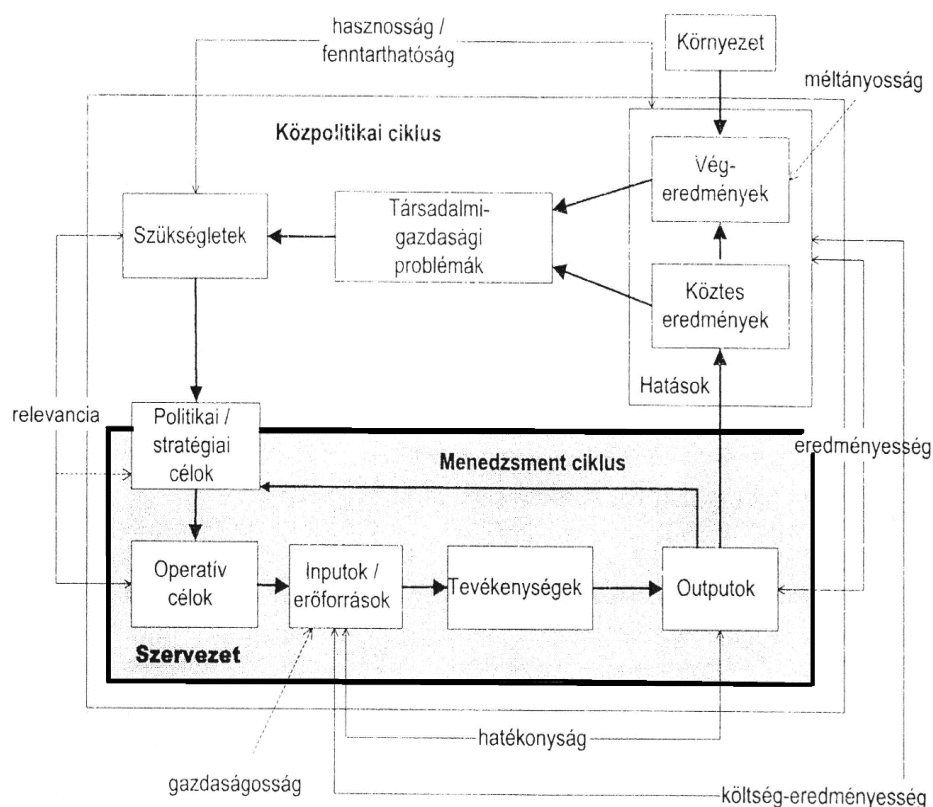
hasznosság / fenntarthatóság

Környezet

méltányosság

Közpolitikai ciklus

Vég-eredmények

Társadalmi-gazdasági problémák

Szükségletek

Köztes eredmények

Hatások

relevancia

Politikai / stratégiai célok

Menedzsment ciklus

eredményesség

Operatív célok

Inputok / erőforrások

Tevékenységek

Outputok

Szervezet

hatékonyság

gazdaságosság

költség-eredményesség